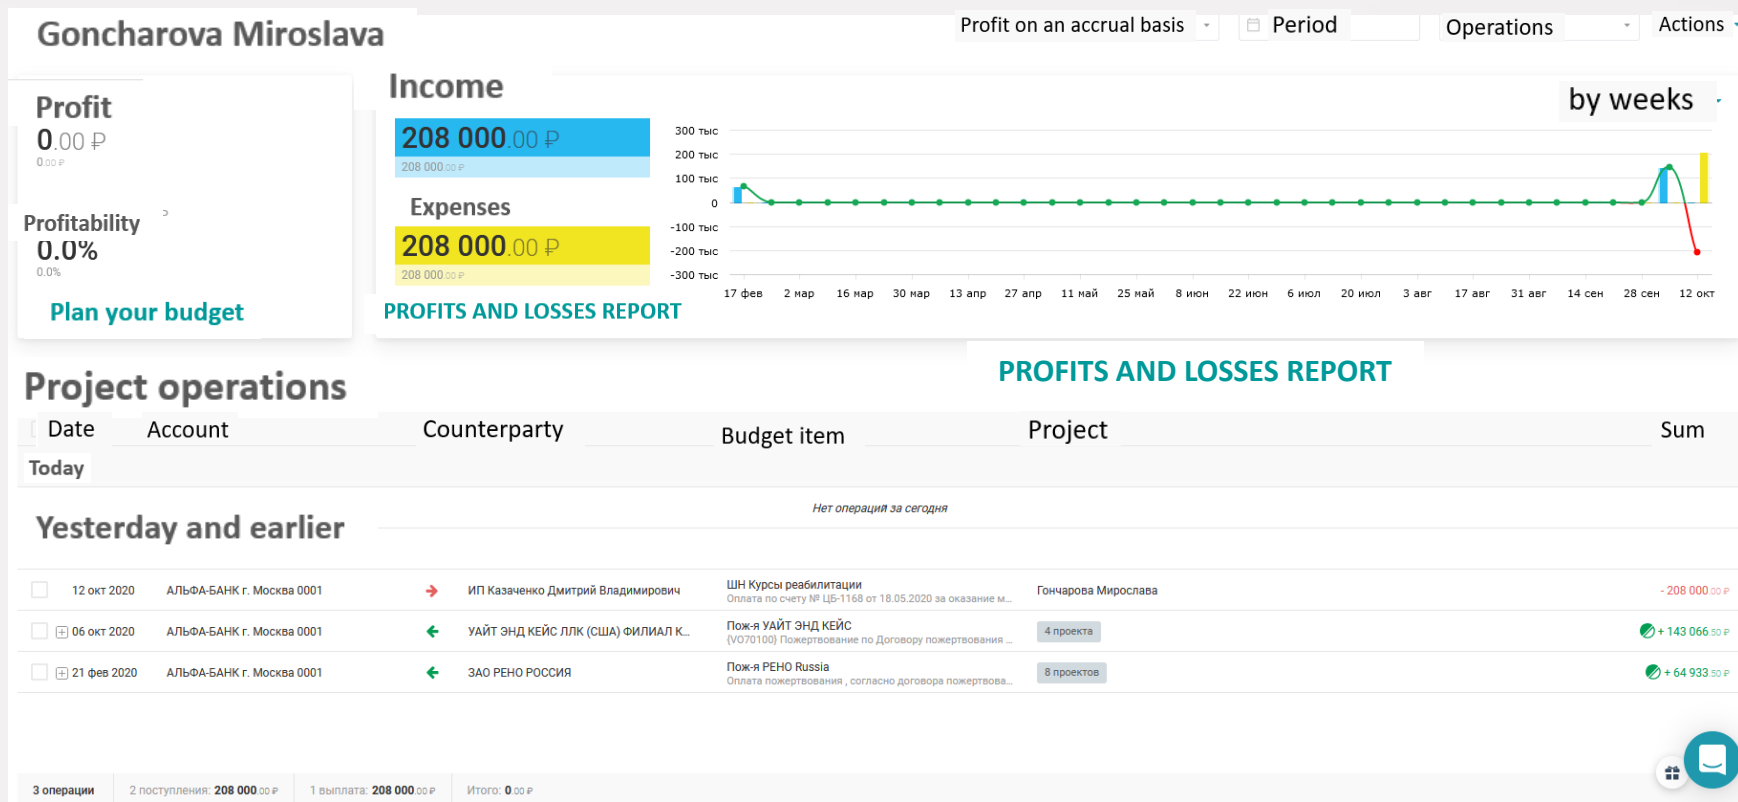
Goncharova Miroslava

Profit on an accrual basis Period Operations Actions

Profit
0.00 ₽
0.00 ₽

Profitability
0.0%
0.0%

Plan your budget

Income
208 000.00 ₽
208 000.00 ₽

Expenses
208 000.00 ₽
208 000.00 ₽

by weeks

300 тыс
200 тыс
100 тыс
0
-100 тыс
-200 тыс
-300 тыс

17 фев 2 мар 16 мар 30 мар 13 апр 27 апр 11 май 25 май 8 июн 22 июн 6 июл 20 июл 3 авг 17 авг 31 авг 14 сен 28 сен 12 окт

PROFITS AND LOSSES REPORT

PROFITS AND LOSSES REPORT

Project operations

| Date | Account | Counterparty | Budget item | Project | Sum |
|---|---|---|---|---|---|

Today

Нет операций за сегодня

Yesterday and earlier

| 12 окт 2020 | АЛЬФА-БАНК г. Москва 0001 | ИП Казаченко Дмитрий Владимирович | ШН Курсы реабилитации Оплата по счету № ЦБ-1168 от 18.05.2020 за оказание м... | Гончарова Мирослава | - 208 000.00 ₽ |
|---|---|---|---|---|---|
| 06 окт 2020 | АЛЬФА-БАНК г. Москва 0001 | УАЙТ ЭНД КЕЙС ЛЛК (США) ФИЛИАЛ К... | Пож-я УАЙТ ЭНД КЕЙС {VO70100} Пожертвование по Договору пожертвования ... | 4 проекта | + 143 066.50 ₽ |
| 21 фев 2020 | АЛЬФА-БАНК г. Москва 0001 | ЗАО РЕНО РОССИЯ | Пож-я РЕНО Russia Оплата пожертвования , согласно договора пожертвова... | 8 проектов | + 64 933.50 ₽ |

3 операции | 2 поступления: 208 000.00 ₽ | 1 выплата: 208 000.00 ₽ | Итого: 0.00 ₽